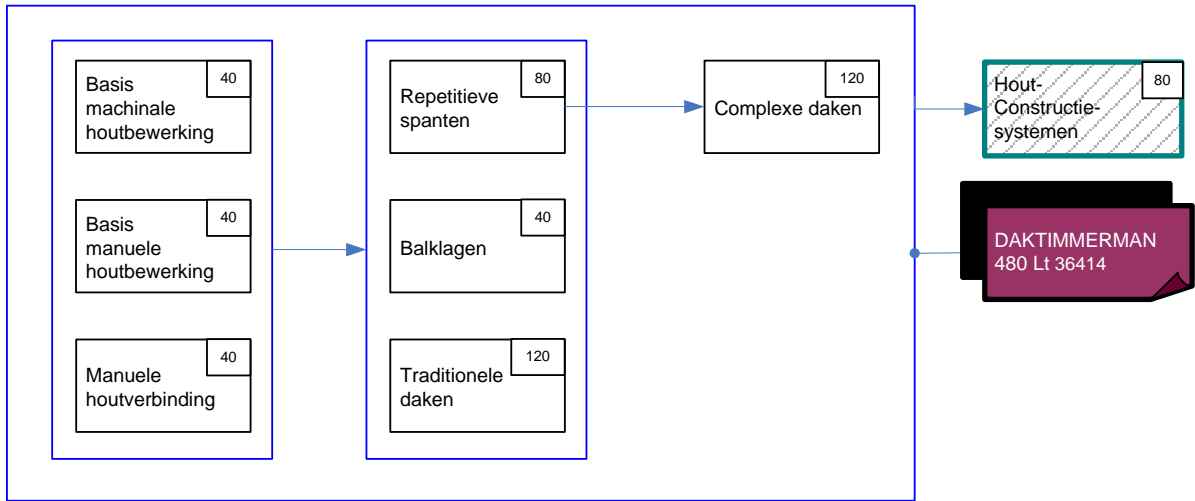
Basis machinale houtbewerking
40

Basis manuele houtbewerking
40

Manuele houtverbinding
40

Repetitieve spanten
80

Balklagen
40

Traditionele daken
120

Complexe daken
120

Hout-Constructie-systemen
80

DAKTIMMERMAN
480 Lt 36414